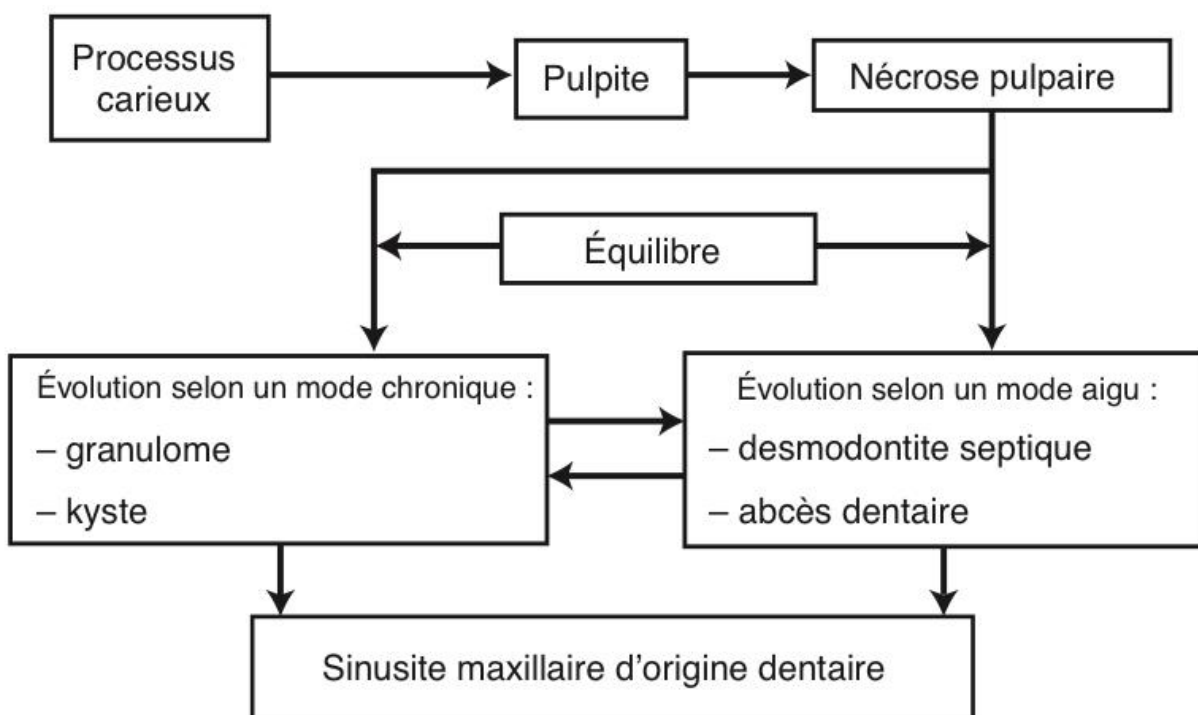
Processus carieux

Pulpite

Nécrose pulpaire

Équilibre

Évolution selon un mode chronique :
– granulome
– kyste

Évolution selon un mode aigu :
– desmodontite septique
– abcès dentaire

Sinusite maxillaire d'origine dentaire